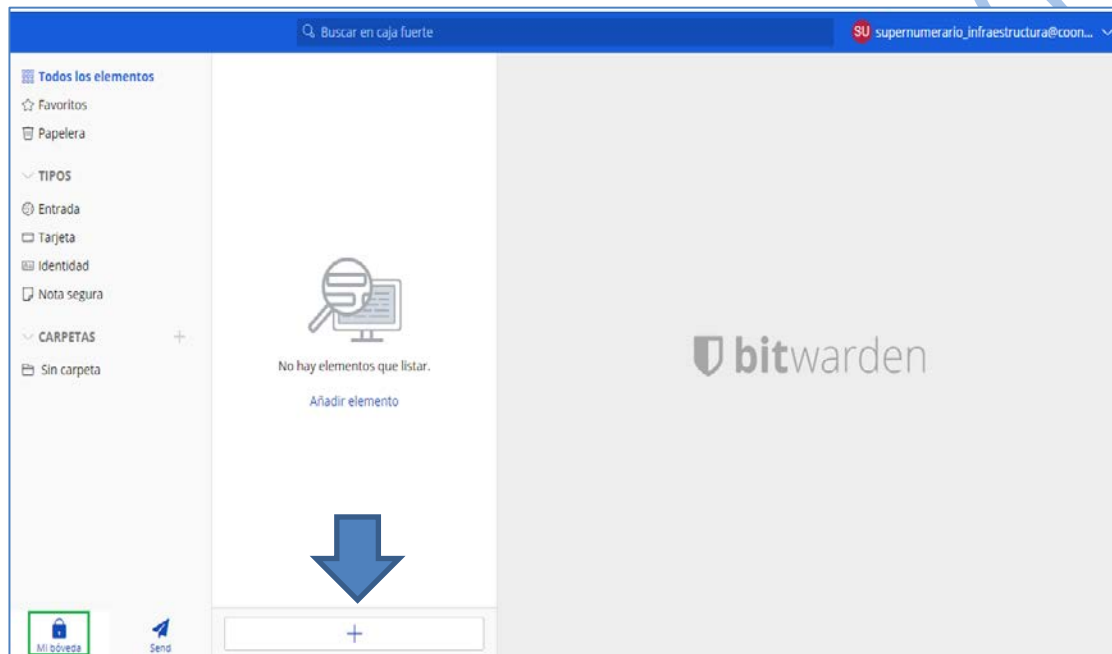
Buscar en caja fuerte

SU supernumerario_infraestructura@coon...

Todos los elementos
Favoritos
Papelera

TIPOS
Entrada
Tarjeta
Identidad
Nota segura

CARPETAS +
Sin carpeta

No hay elementos que listar.

Añadir elemento

bitwarden

+

Mi bóveda
Send